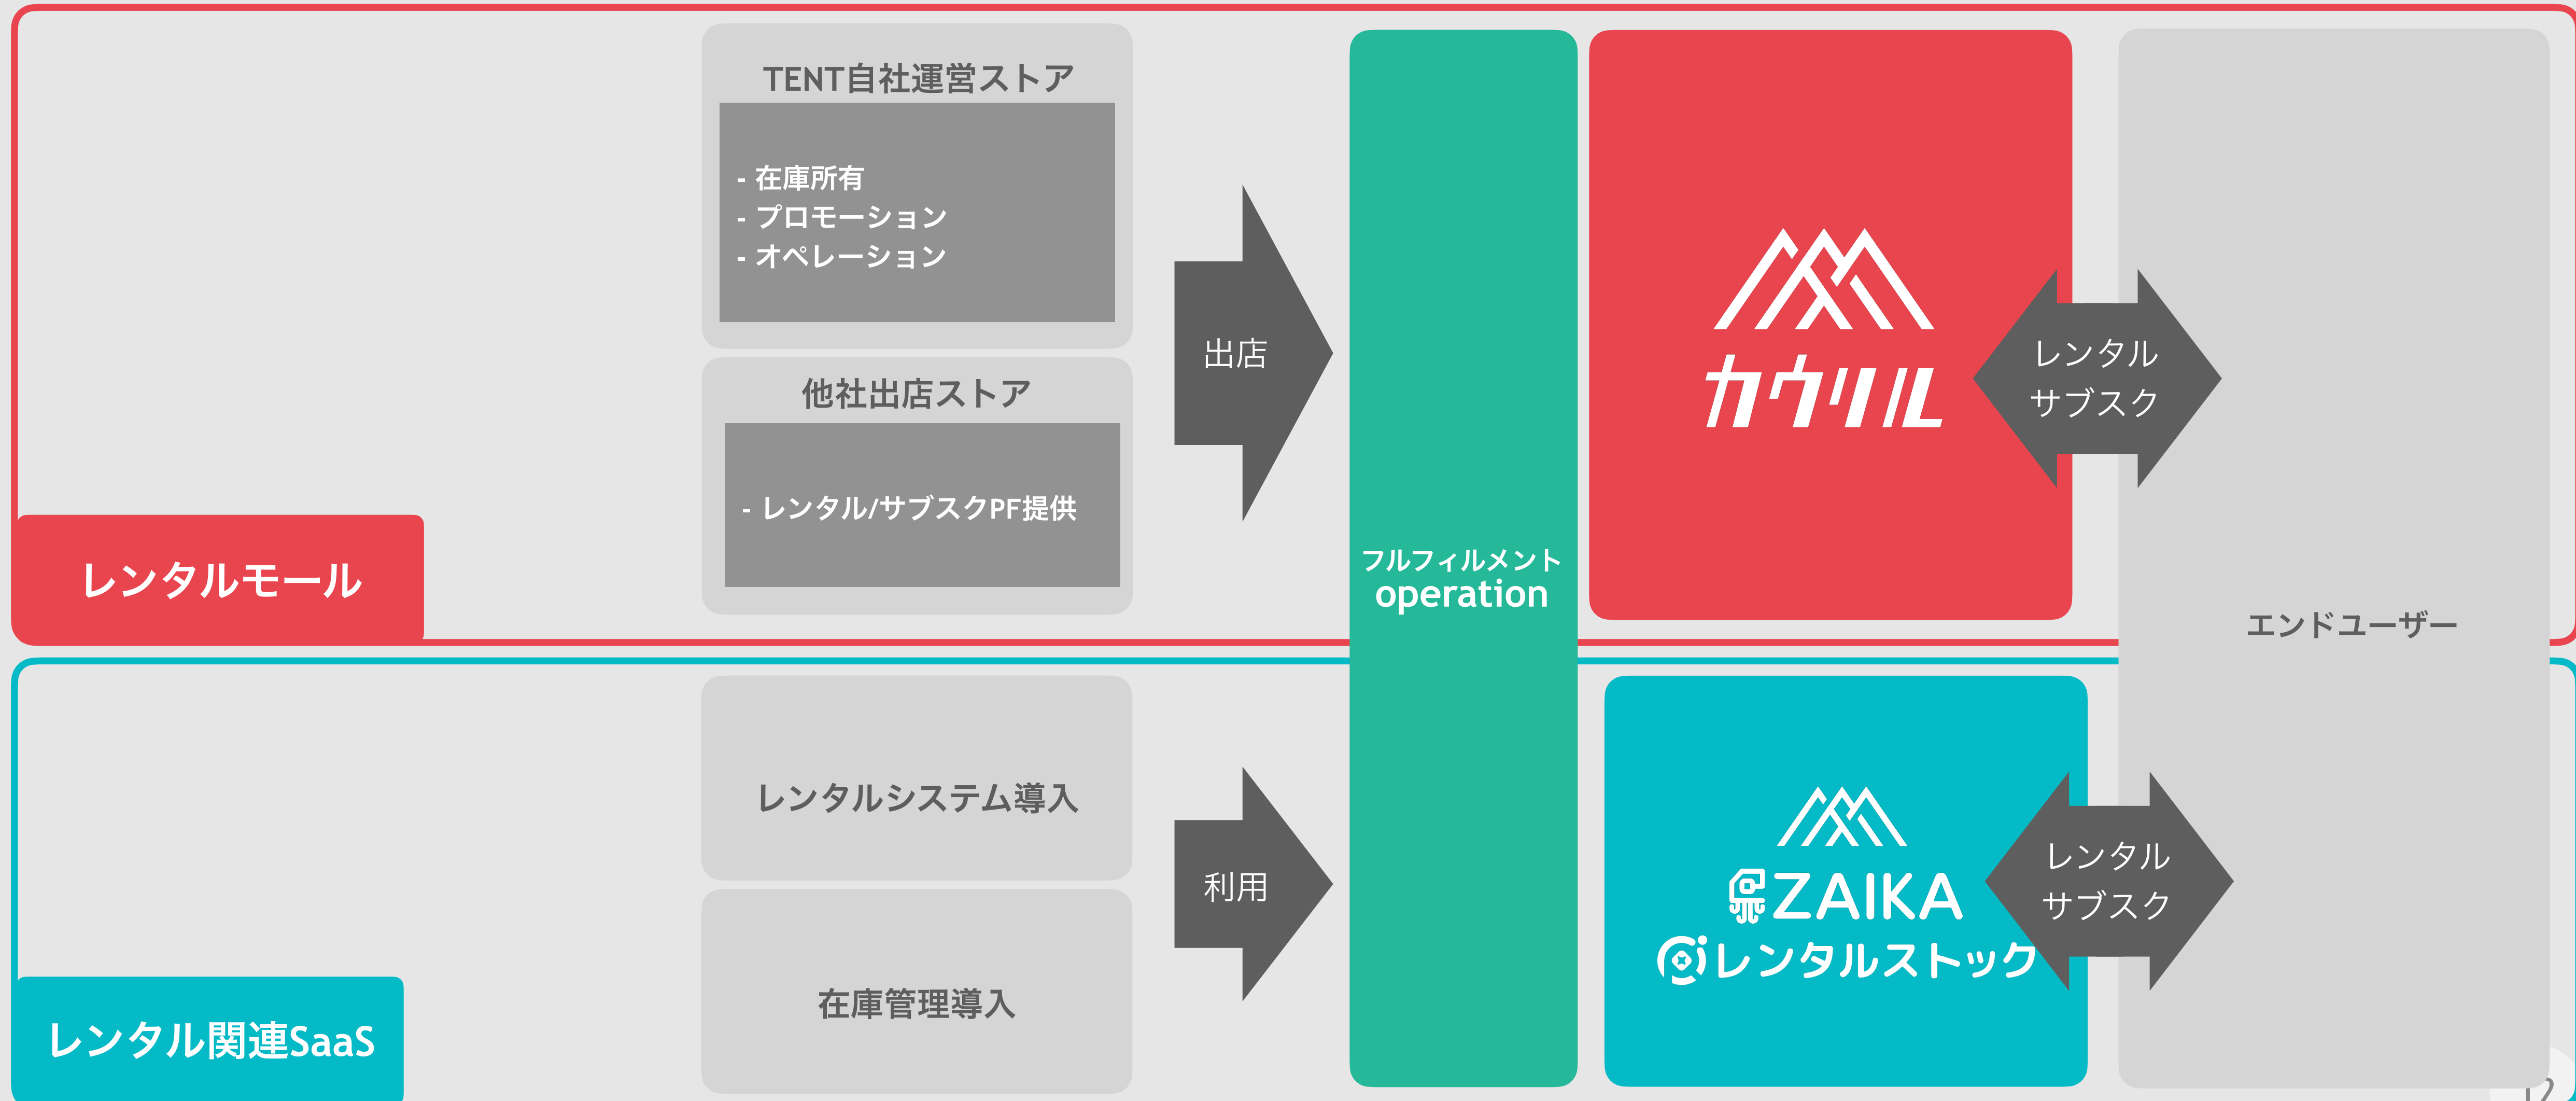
TENT自社運営ストア

- 在庫所有
- プロモーション
- オペレーション

他社出店ストア

- レンタル/サブスクPF提供

レンタルモール

出店

フルフィルメント
operation

カウリル

レンタル
サブスク

エンドユーザー

レンタルシステム導入

在庫管理導入

利用

レンタル関連SaaS

ZAIKA
レンタルストック

レンタル
サブスク

12